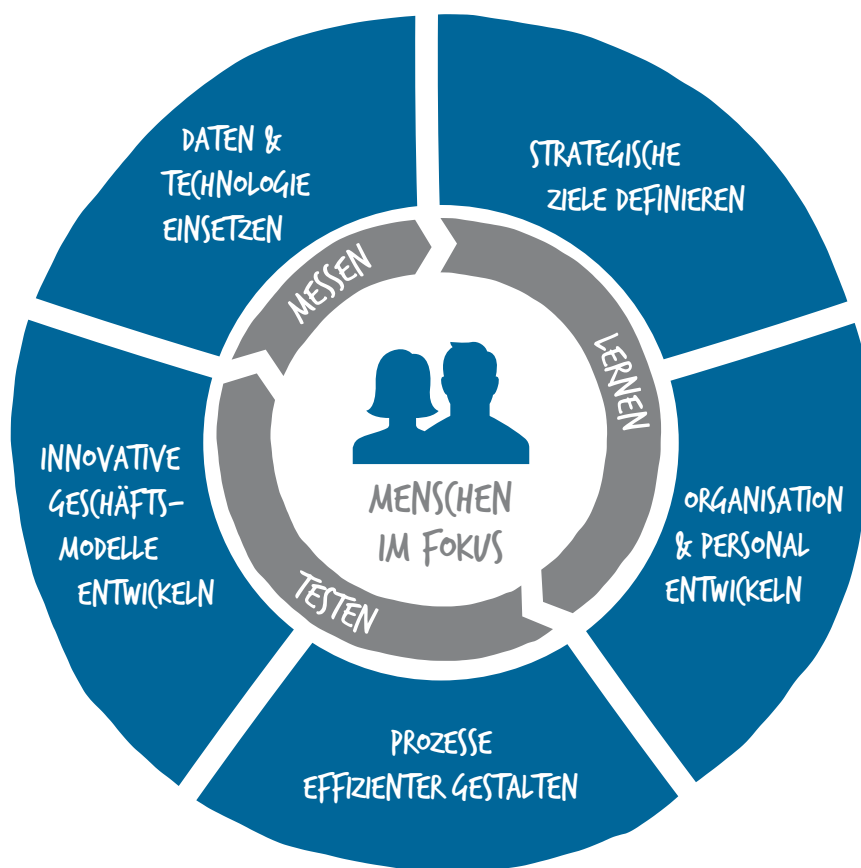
DATEN & TECHNOLOGIE EINSETZEN

STRATEGISCHE ZIELE DEFINIEREN

MESSEN

LERNEN

MENSCHEN IM FOKUS

INNOVATIVE GESCHÄFTSMODELLE ENTWICKELN

ORGANISATION & PERSONAL ENTWICKELN

TESTEN

PROZESSE EFFIZIENTER GESTALTEN